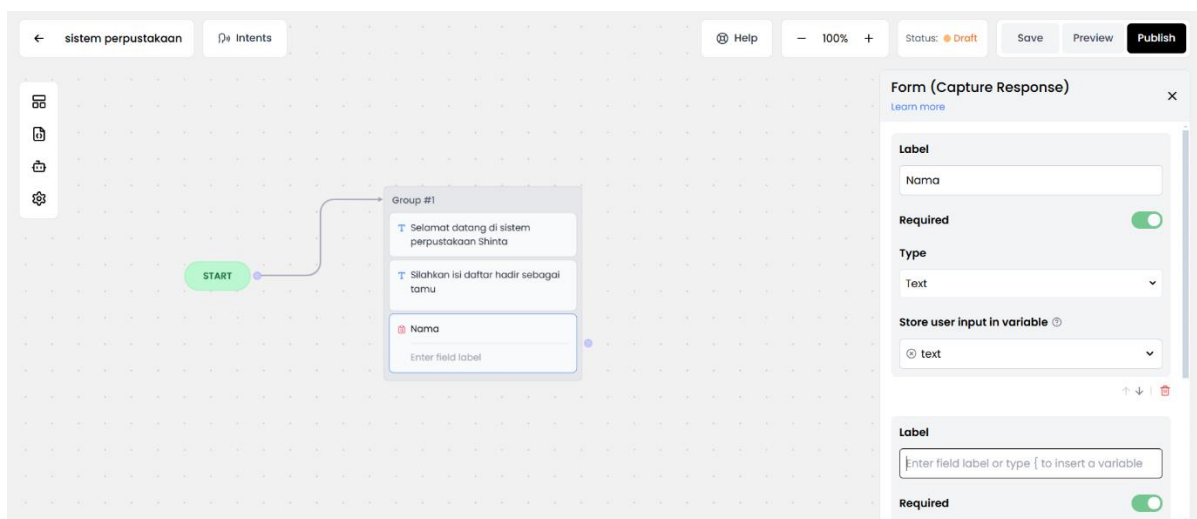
← sistem perpustakaan

Intents

Help

− 100% +

Status: Draft

Save

Preview

Publish

Group #1

Selamat datang di sistem perpustakaan Shinta

Silahkan isi daftar hadir sebagai tamu

Nama

Enter field label

START

Form (Capture Response)

Learn more

×

Label

Nama

Required

Type

Text

Store user input in variable

text

Label

Enter field label or type { to insert a variable

Required